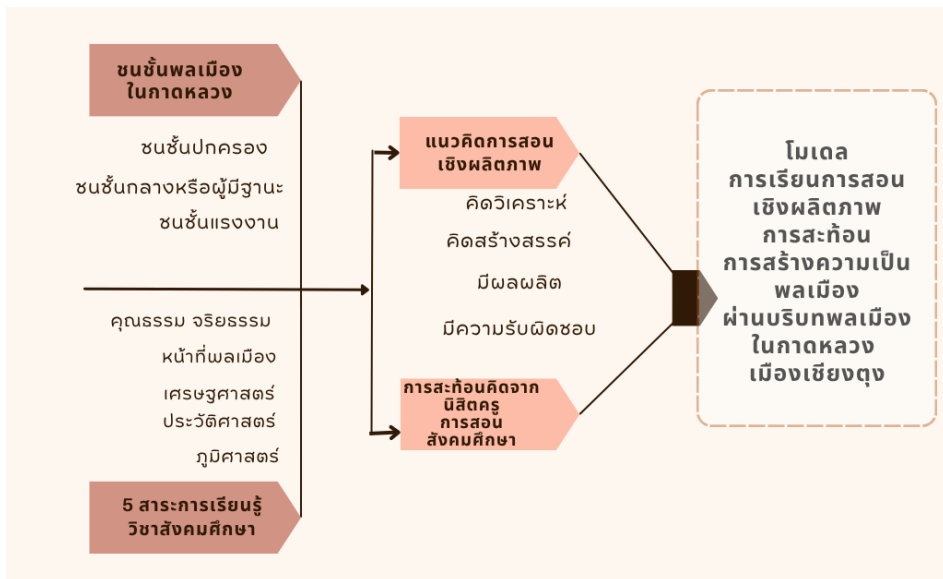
ชนชั้นพลเมือง ในกาดหลวง

ชนชั้นปกครอง

ชนชั้นกลางหรือผู้มีฐานะ

ชนชั้นแรงงาน

คุณธรรม จริยธรรม

หน้าที่พลเมือง

เศรษฐศาสตร์

ประวัติศาสตร์

ภูมิศาสตร์

5 สาระการเรียนรู้ วิชาสังคมศึกษา

แนวคิดการสอน เชิงผลิตภาพ

คิดวิเคราะห์

คิดสร้างสรรค์

มีผลผลิต

มีความรับผิดชอบ

การสะท้อนคิดจาก นิสิตครู การสอน สังคมศึกษา

โมเดล การเรียนการสอน เชิงผลิตภาพ การสะท้อน การสร้างความเป็น พลเมือง ผ่านบริบทพลเมือง ในกาดหลวง เมืองเชียงตุง